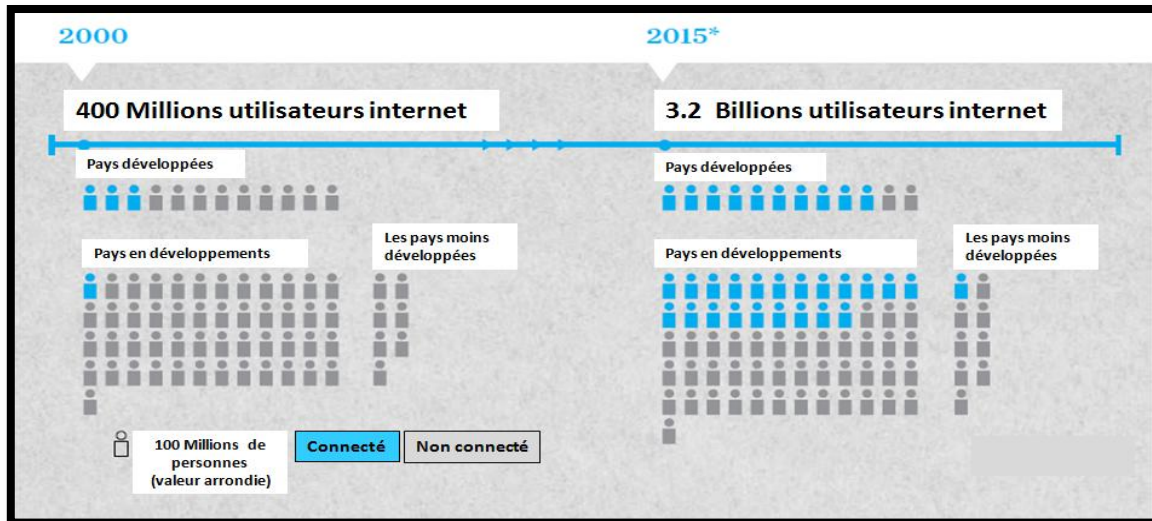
2000

2015*

400 Millions utilisateurs internet

3.2 Billions utilisateurs internet

Pays développées

Pays en développements

Les pays moins développées

Pays développées

Pays en développements

Les pays moins développées

100 Millions de personnes (valeur arrondie)

Connecté

Non connecté